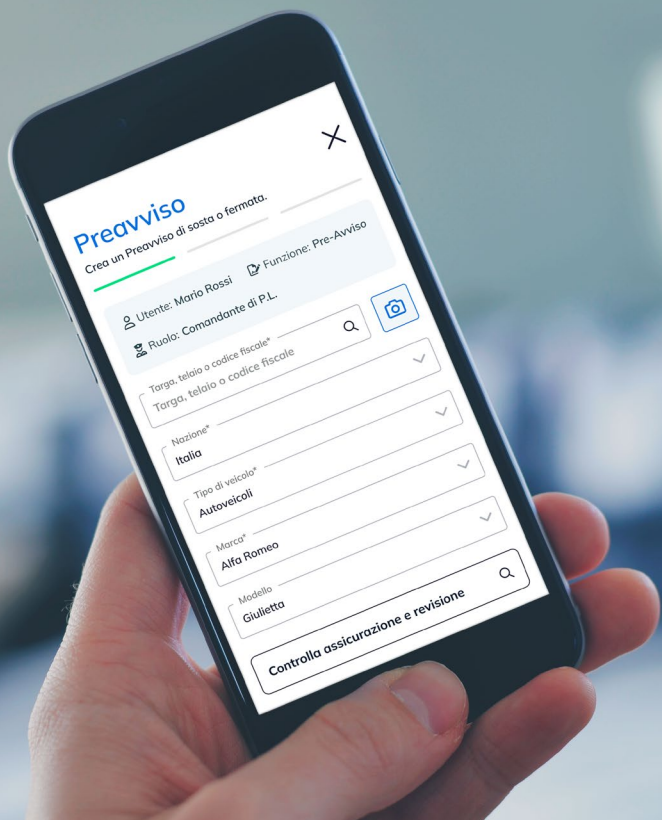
Preavviso

Crea un Preavviso di sosta o fermata.

Utente: Mario Rossi
Funzione: Pre-Avviso
Ruolo: Comandante di P.L.

Targa, telaio o codice fiscale*
Targa, telaio o codice fiscale

Nazione*
Italia

Tipo di veicolo*
Autoveicoli

Marca*
Alfa Romeo

Modello
Giulietta

Controlla assicurazione e revisione